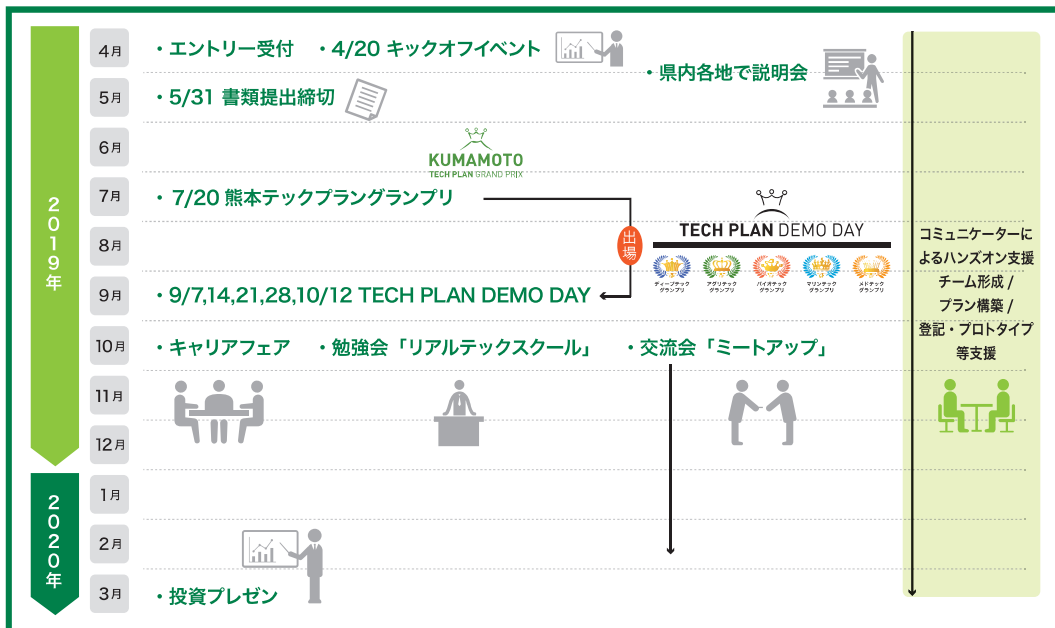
2019年

4月 ・エントリー受付 ・4/20 キックオフイベント

・県内各地で説明会

5月 ・5/31 書類提出締切

6月

KUMAMOTO TECH PLAN GRAND PRIX

7月 ・7/20 熊本テックプラングランプリ

出場

TECH PLAN DEMO DAY

ディープテックグランプリ
アグリテックグランプリ
バイオテックグランプリ
マリンテックグランプリ
メドテックグランプリ

8月

9月 ・9/7,14,21,28,10/12 TECH PLAN DEMO DAY

10月 ・キャリアフェア ・勉強会「リアルテックスクール」 ・交流会「ミートアップ」

11月

12月

2020年

1月

2月

3月 ・投資プレゼン

コミュニケーターによるハンズオン支援
チーム形成 /
プラン構築 /
登記・プロトタイプ等支援